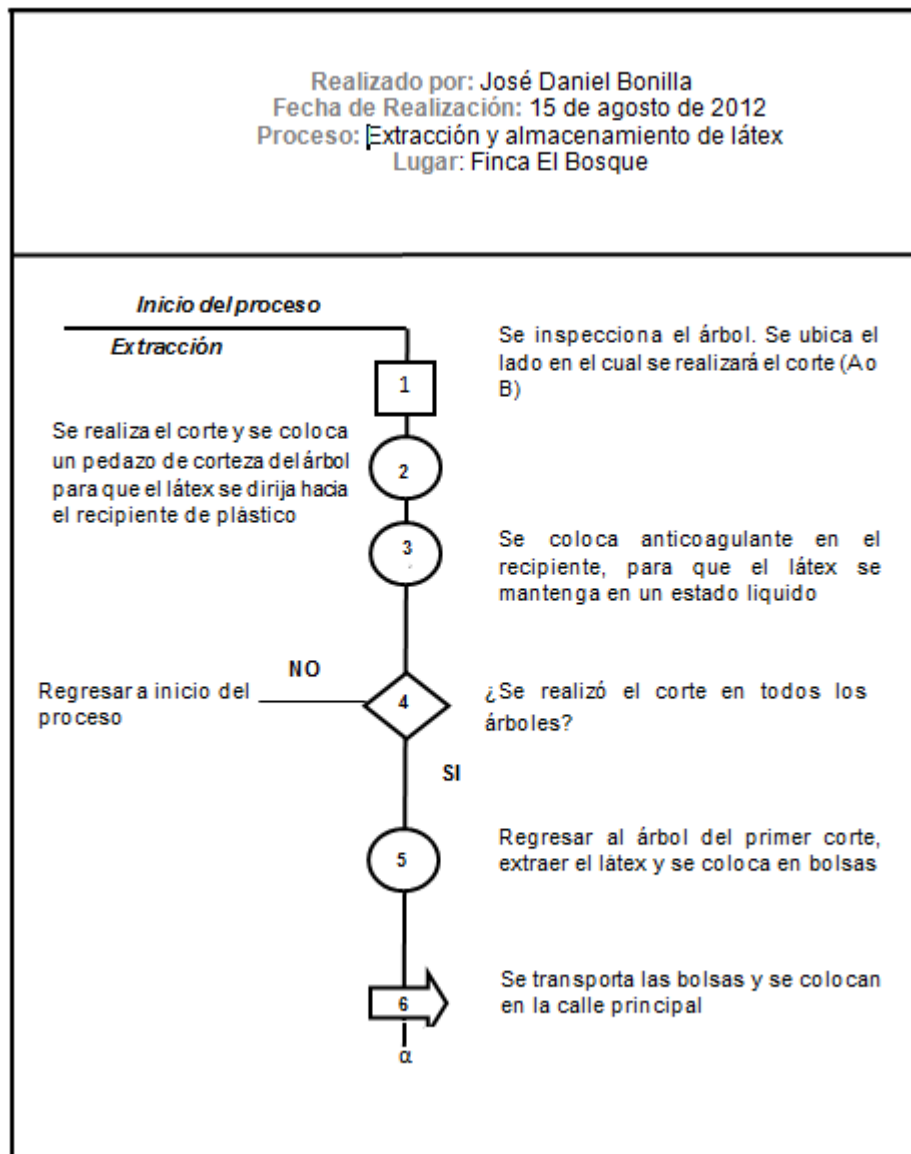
Realizado por: José Daniel Bonilla
Fecha de Realización: 15 de agosto de 2012
Proceso: Extracción y almacenamiento de látex
Lugar: Finca El Bosque

Inicio del proceso

Extracción

1

Se inspecciona el árbol. Se ubica el lado en el cual se realizará el corte (A o B)

Se realiza el corte y se coloca un pedazo de corteza del árbol para que el látex se dirija hacia el recipiente de plástico

2

3

Se coloca anticoagulante en el recipiente, para que el látex se mantenga en un estado liquido

NO

Regresar a inicio del proceso

4

¿Se realizó el corte en todos los árboles?

SI

5

Regresar al árbol del primer corte, extraer el látex y se coloca en bolsas

6

Se transporta las bolsas y se colocan en la calle principal

α